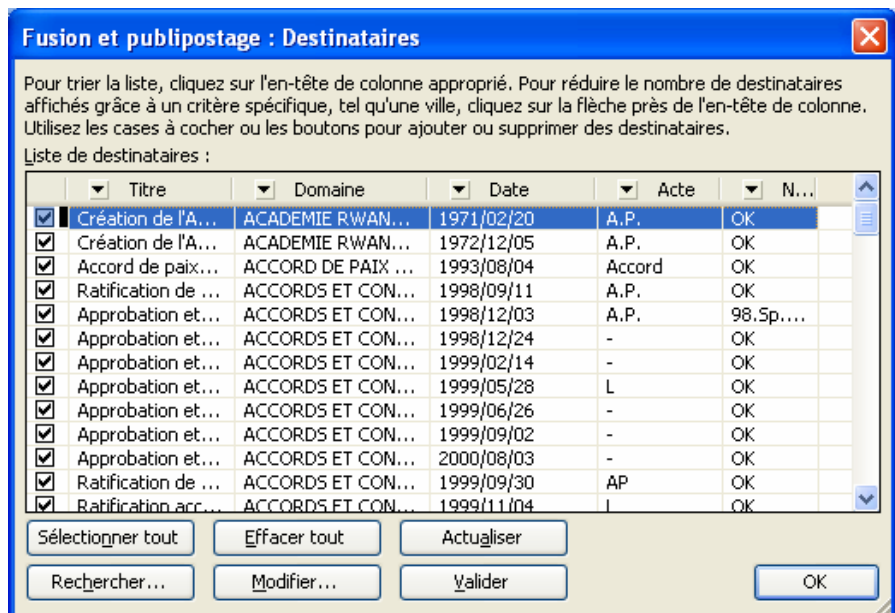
Fusion et publipostage : Destinataires

Pour trier la liste, cliquez sur l'en-tête de colonne approprié. Pour réduire le nombre de destinataires affichés grâce à un critère spécifique, tel qu'une ville, cliquez sur la flèche près de l'en-tête de colonne. Utilisez les cases à cocher ou les boutons pour ajouter ou supprimer des destinataires.

Liste de destinataires :

| | Titre | Domaine | Date | Acte | N... |
|---|---|---|---|---|---|
| ☑ | Création de l'A... | ACADEMIE RWAN... | 1971/02/20 | A.P. | OK |
| ☑ | Création de l'A... | ACADEMIE RWAN... | 1972/12/05 | A.P. | OK |
| ☑ | Accord de paix... | ACCORD DE PAIX ... | 1993/08/04 | Accord | OK |
| ☑ | Ratification de ... | ACCORDS ET CON... | 1998/09/11 | A.P. | OK |
| ☑ | Approbation et... | ACCORDS ET CON... | 1998/12/03 | A.P. | 98.Sp.... |
| ☑ | Approbation et... | ACCORDS ET CON... | 1998/12/24 | - | OK |
| ☑ | Approbation et... | ACCORDS ET CON... | 1999/02/14 | - | OK |
| ☑ | Approbation et... | ACCORDS ET CON... | 1999/05/28 | L | OK |
| ☑ | Approbation et... | ACCORDS ET CON... | 1999/06/26 | - | OK |
| ☑ | Approbation et... | ACCORDS ET CON... | 1999/09/02 | - | OK |
| ☑ | Approbation et... | ACCORDS ET CON... | 2000/08/03 | - | OK |
| ☑ | Ratification de ... | ACCORDS ET CON... | 1999/09/30 | AP | OK |
| ☑ | Ratification acc... | ACCORDS ET CON... | 1999/11/04 | L | OK |

Sélectionner tout   Effacer tout   Actualiser
Rechercher...   Modifier...   Valider   OK